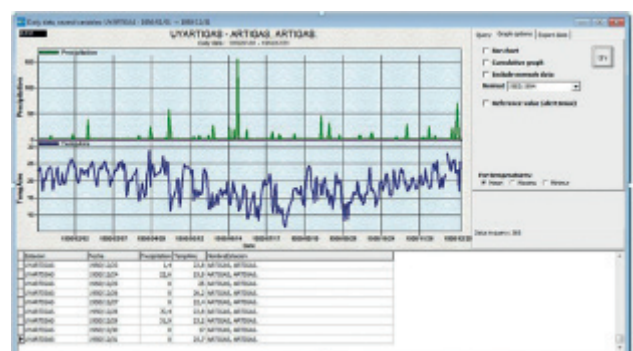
Daily data, several variables UYARTIGAS · 1990/01/01 → 1990/12/31

UYARTIGAS - ARTIGAS, ARTIGAS

Precipitation

Precipitation

Temperature

Temp/Aver

Date

Query | Graph options | Export data

Bar chart

Cumulative graph

Include anomaly data

Normal: 1961-1990

Reference value (alert issue)

For temperatures:
Mean  Maxima  Minima

Data frequency: 365

| Station | Fecha | Precipitation | Temp/Ave | NombreEstacion |
|---|---|---|---|---|
| UYARTIGAS | 1990/01/01 | 1,4 | 23,8 | ARTIGAS, ARTIGAS |
| UYARTIGAS | 1990/01/04 | 22,6 | 23,5 | ARTIGAS, ARTIGAS |
| UYARTIGAS | 1990/01/05 | 0 | 25 | ARTIGAS, ARTIGAS |
| UYARTIGAS | 1990/01/06 | 0 | 26,2 | ARTIGAS, ARTIGAS |
| UYARTIGAS | 1990/01/07 | 0 | 25,4 | ARTIGAS, ARTIGAS |
| UYARTIGAS | 1990/01/08 | 0 | 23,6 | ARTIGAS, ARTIGAS |
| UYARTIGAS | 1990/01/09 | 31,4 | 23,6 | ARTIGAS, ARTIGAS |
| UYARTIGAS | 1990/01/10 | 21,6 | 23,6 | ARTIGAS, ARTIGAS |
| UYARTIGAS | 1990/01/11 | 0 | 17 | ARTIGAS, ARTIGAS |
| UYARTIGAS | 1990/01/12 | 0 | 23,7 | ARTIGAS, ARTIGAS |